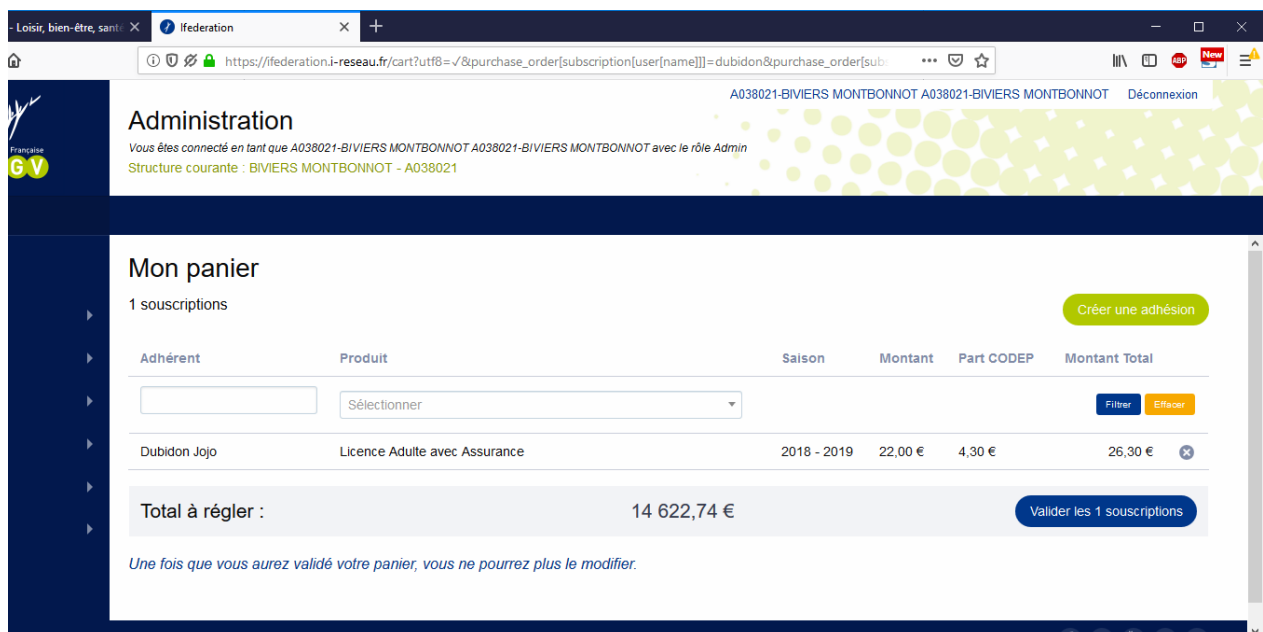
- Loisir, bien-être, santé ×
Ifederation ×
+

https://ifederation.i-reseau.fr/cart?utf8=✓&purchase_order[subscription[user[name]]]=dubidon&purchase_order[sub

ABP
New

Française
GV

A038021-BIVIERS MONTBONNOT A038021-BIVIERS MONTBONNOT Déconnexion

Administration

Vous êtes connecté en tant que A038021-BIVIERS MONTBONNOT A038021-BIVIERS MONTBONNOT avec le rôle Admin

Structure courante : BIVIERS MONTBONNOT - A038021

Mon panier

1 souscriptions

Créer une adhésion

| Adhérent | Produit | Saison | Montant | Part CODEP | Montant Total | |
|---|---|---|---|---|---|---|
| | Sélectionner | | | | Filtrer Effacer | |
| Dubidon Jojo | Licence Adulte avec Assurance | 2018 - 2019 | 22,00 € | 4,30 € | 26,30 € | |

Total à régler : 14 622,74 €

Valider les 1 souscriptions

Une fois que vous aurez validé votre panier, vous ne pourrez plus le modifier.